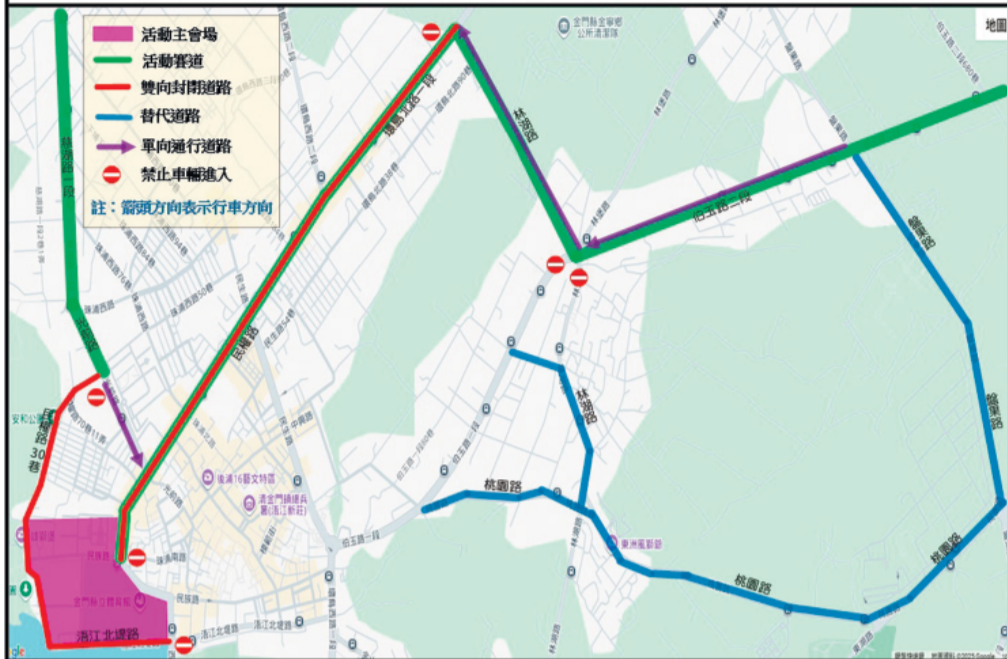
活動主會場
活動賽道
雙向封閉道路
替代道路
單向通行道路
禁止車輛進入
註：箭頭方向表示行車方向

地圖

林森路
民權路
民族路
伯玉路二段
林湖路
桃園路
桃園路
桃園路
環島北路一段
環島東路
環島東路
民權路30巷
浯江北堤路
後浦16藝文特區
東洲風動館
金門縣立體育館
金門縣立圖書館